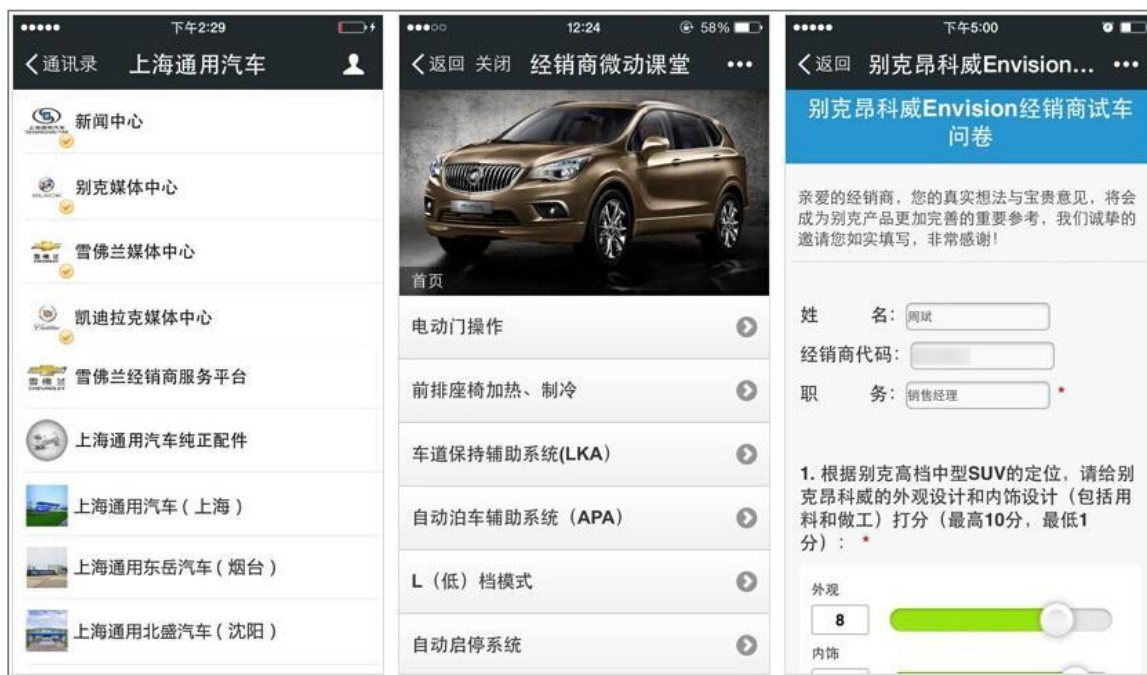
••••• 下午2:29

〈通讯录 上海通用汽车

新闻中心

别克媒体中心

雪佛兰媒体中心

凯迪拉克媒体中心

雪佛兰经销商服务平台

上海通用汽车纯正配件

上海通用汽车（上海）

上海通用东岳汽车（烟台）

上海通用北盛汽车（沈阳）

•••○○ 12:24 58%

〈返回 关闭 经销商微动课堂 •••

首页

电动门操作

前排座椅加热、制冷

车道保持辅助系统(LKA)

自动泊车辅助系统（APA）

L（低）档模式

自动启停系统

••••• 下午5:00

〈返回 别克昂科威Envision... •••

别克昂科威Envision经销商试车问卷

亲爱的经销商，您的真实想法与宝贵意见，将会成为别克产品更加完善的重要参考，我们诚挚的邀请您如实填写，非常感谢!

姓 名: 周斌

经销商代码:

职 务: 销售经理 *

1. 根据别克高档中型SUV的定位，请给别克昂科威的外观设计和内饰设计（包括用料和做工）打分（最高10分，最低1分）: *

外观

8

内饰